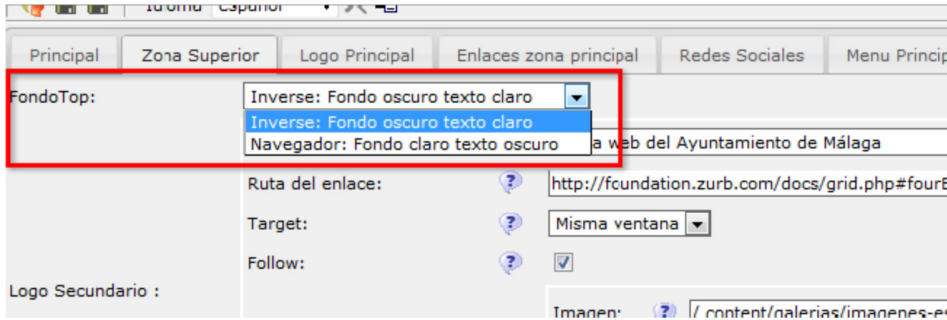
Idioma Español

Principal | Zona Superior | Logo Principal | Enlaces zona principal | Redes Sociales | Menu Princip

FondoTop: Inverse: Fondo oscuro texto claro

Inverse: Fondo oscuro texto claro
Navegador: Fondo claro texto oscuro

a web del Ayuntamiento de Málaga

Ruta del enlace: http://fcundation.zurb.com/docs/grid.php#fourE

Target: Misma ventana

Follow:

Logo Secundario :

Imagen: /_content/galerias/imagenes-e